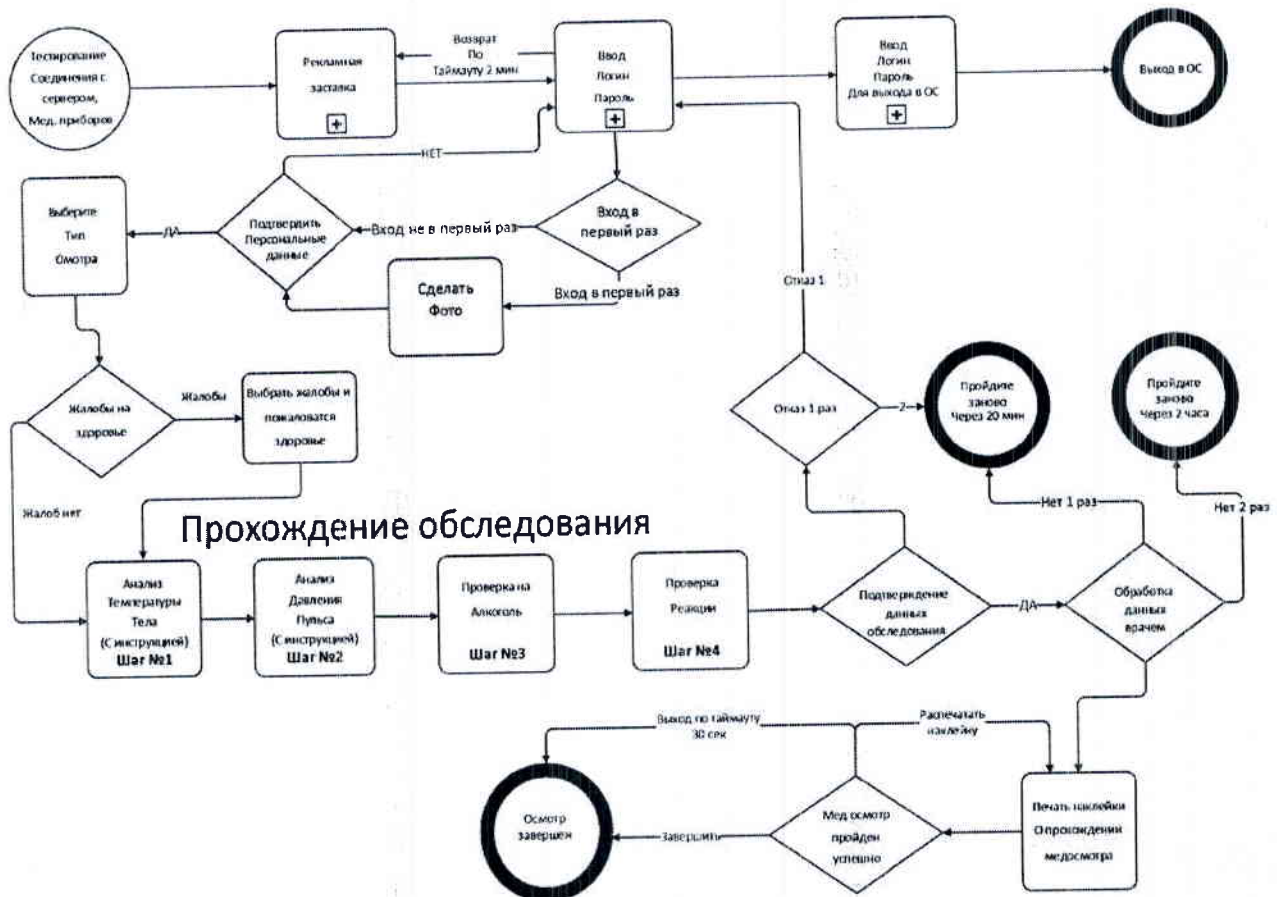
Тестирование Соединения с сервером, Мед. приборов

Рекламная заставка

Возврат По Таймауту 2 мин

Ввод Логин Пароль

Ввод Логин Пароль Для выхода в ОС

Выход в ОС

НЕТ

Выберите Тип Омотра

ДА

Подтвердить Персональные данные

Вход не в первый раз

Вход в первый раз

Сделать Фото

Вход в первый раз

Отказ 1

Жалобы на здоровье

Жалобы

Выбрать жалобы и пожаловатся здоровье

Отказ 1 раз

2

Пройдите заново Через 20 мин

Пройдите заново Через 2 часа

Жалоб нет

Нет 1 раз

Нет 2 раз

Прохождение обследования

Анализ Температуры Тела (С инструкцией) Шаг №1

Анализ Давления Пульса (С инструкцией) Шаг №2

Проверка на Алкоголь Шаг №3

Проверка Реакции Шаг №4

Подтверждение данных обследования

ДА

Обработка данных врачем

Выход по таймауту 30 сек

Распечатать наклейку

Осмотр завершен

Завершить

Мед осмотр пройден успешно

Печать наклейки О прохождении медосмотра